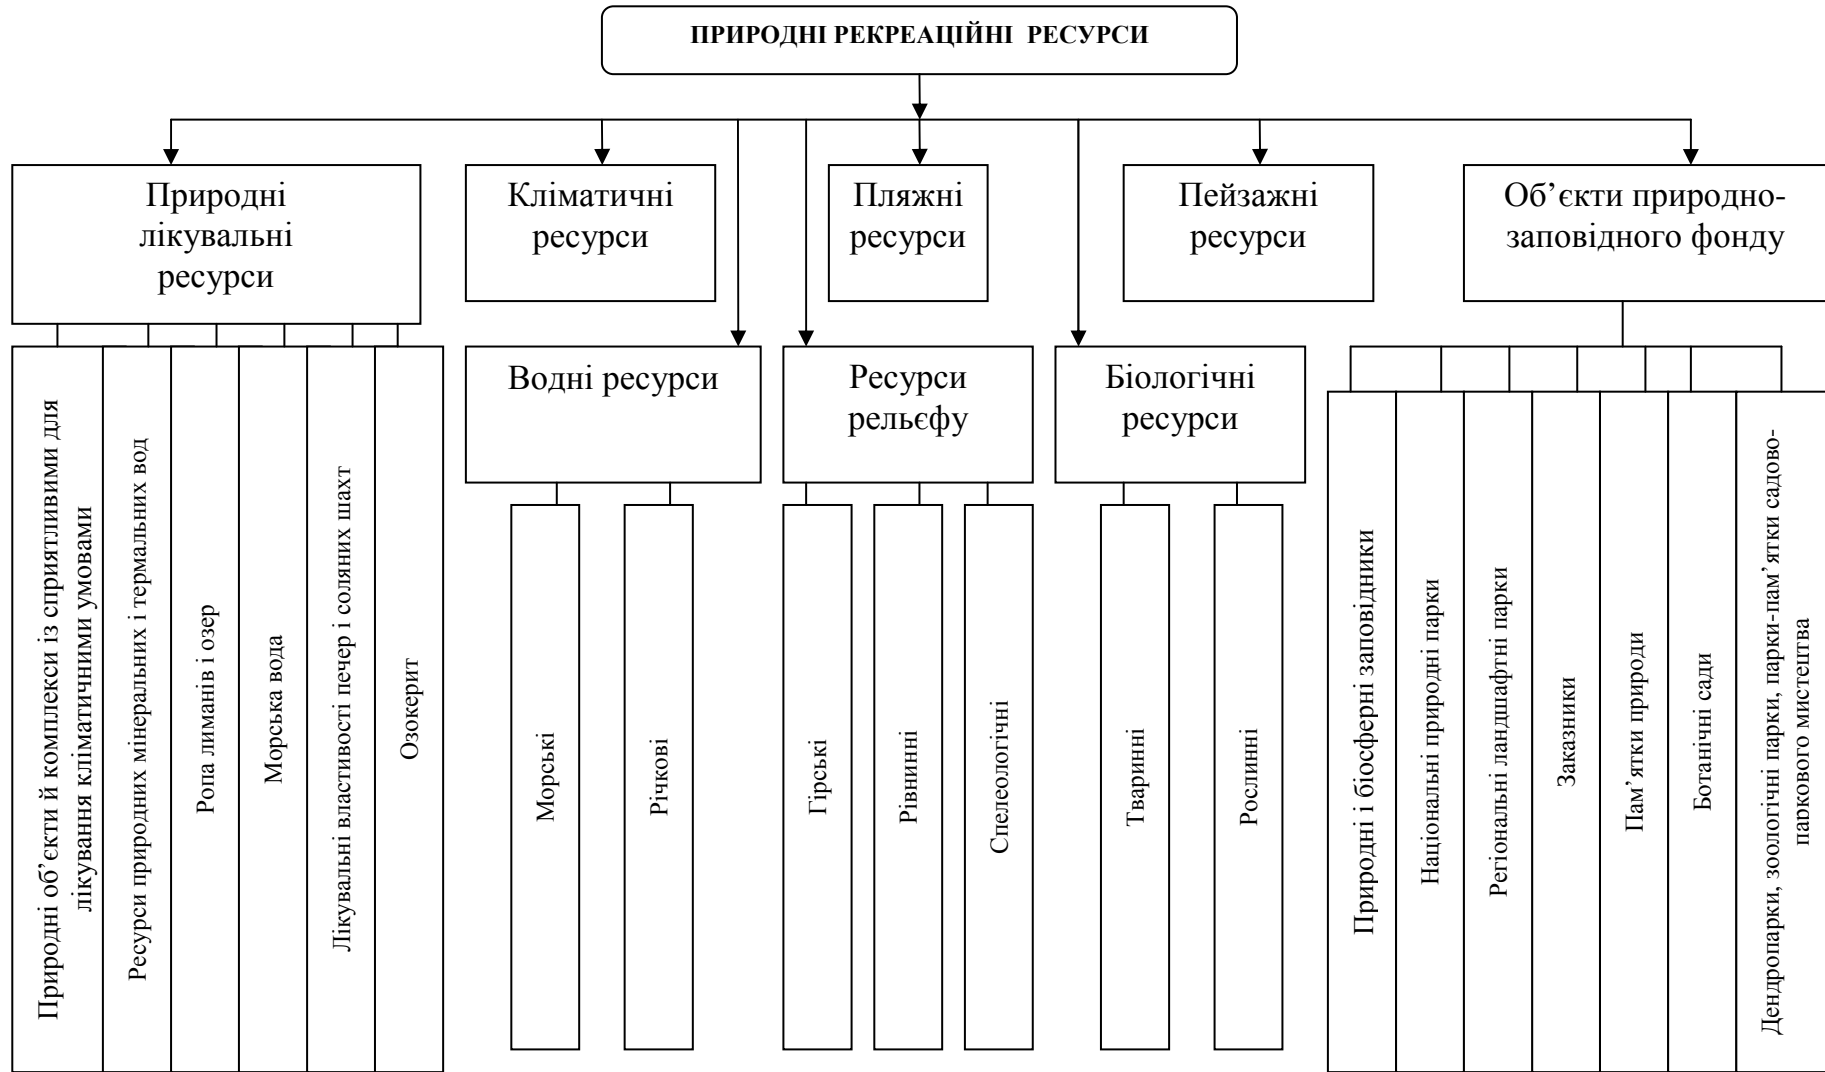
ПРИРОДНІ РЕКРЕАЦІЙНІ РЕСУРСИ

Природні лікувальні ресурси

Кліматичні ресурси

Пляжні ресурси

Пейзажні ресурси

Об'єкти природно-заповідного фонду

Природні об'єкти й комплекси із сприятливими для лікування кліматичними умовами

Ресурси природних мінеральних і термальних вод

Ропа лиманів і озер

Морська вода

Лікувальні властивості печер і соляних шахт

Озокерит

Водні ресурси

Морські

Річкові

Ресурси рельєфу

Гірські

Рівнинні

Спелеологічні

Біологічні ресурси

Тваринні

Рослинні

Природні і біосферні заповідники

Національні природні парки

Регіональні ландшафтні парки

Заказники

Пам'ятки природи

Ботанічні сади

Дендропарки, зоологічні парки, парки-пам'ятки садово-паркового мистецтва